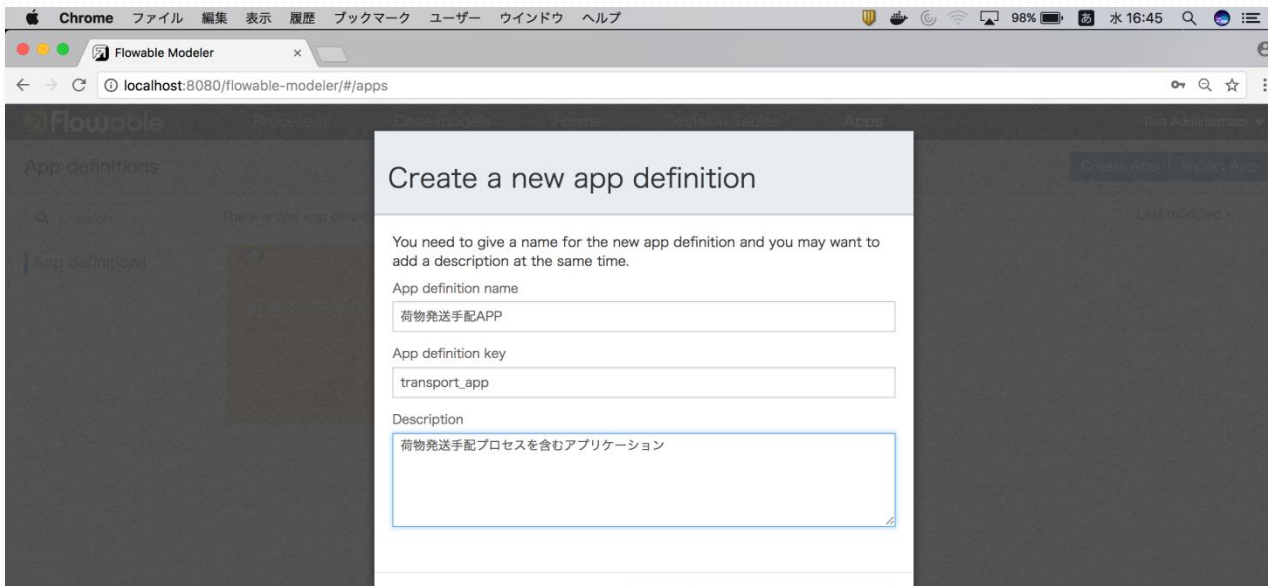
Chrome ファイル 編集 表示 履歴 ブックマーク ユーザー ウインドウ ヘルプ

98% あ 水 16:45

Flowable Modeler ×

localhost:8080/flowable-modeler/#/apps

Flowable Processes Case models Forms Decision Tables Apps Test Administrator

App definitions

Create App Import App

Search There is one app definition

Last modified

App definitions

Create a new app definition

You need to give a name for the new app definition and you may want to add a description at the same time.

App definition name

荷物発送手配APP

App definition key

transport_app

Description

荷物発送手配プロセスを含むアプリケーション